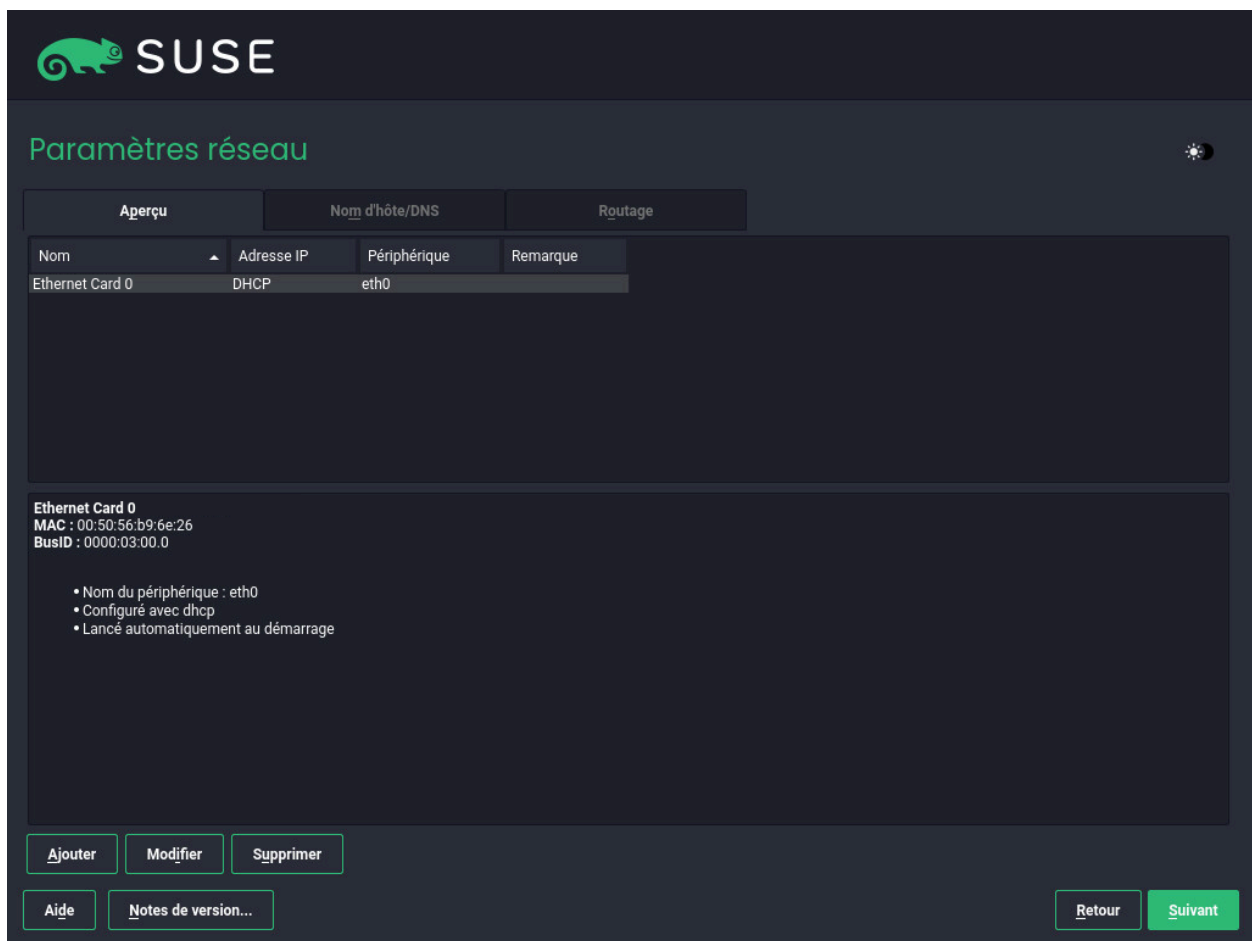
SUSE

Paramètres réseau

Aperçu | Nom d'hôte/DNS | Routage

| Nom | Adresse IP | Périphérique | Remarque |
|---|---|---|---|
| Ethernet Card 0 | DHCP | eth0 | |

Ethernet Card 0
MAC : 00:50:56:b9:6e:26
BusID : 0000:03:00.0

• Nom du périphérique : eth0
• Configuré avec dhcp
• Lancé automatiquement au démarrage

Ajouter Modifier Supprimer

Aide Notes de version... Retour Suivant